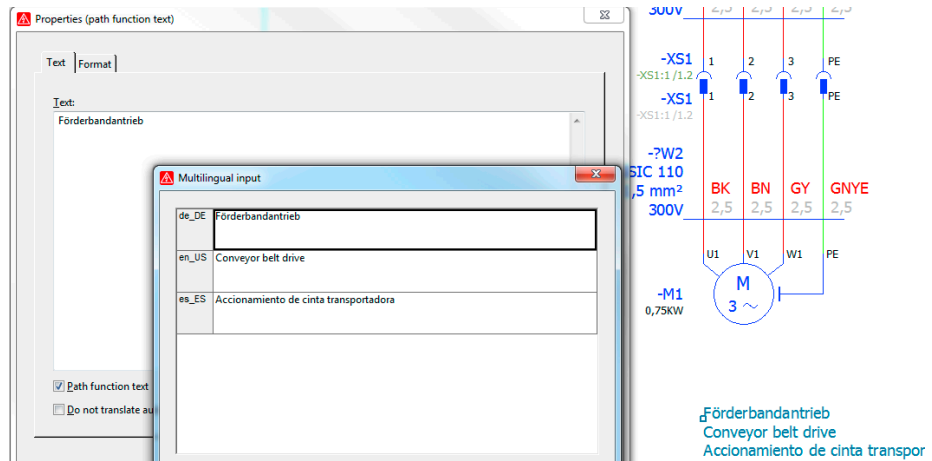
Properties (path function text)

Text Format

Text:

Förderbandantrieb

Multilingual input

| de_DE | Förderbandantrieb |
|---|---|
| en_US | Conveyor belt drive |
| es_ES | Accionamiento de cinta transportadora |

Path function text

Do not translate au

300V 2,5 2,5 2,5 2,5

-XS1 1 2 3 PE
-XS1:1 /1.2
-XS1 1 2 3 PE
-XS1:1 /1.2

-?W2
SIC 110
,5 mm²
300V

BK BN GY GNYE
2,5 2,5 2,5 2,5

U1 V1 W1 PE

-M1
0,75KW

M
3 ~

Förderbandantrieb
Conveyor belt drive
Accionamiento de cinta transpor